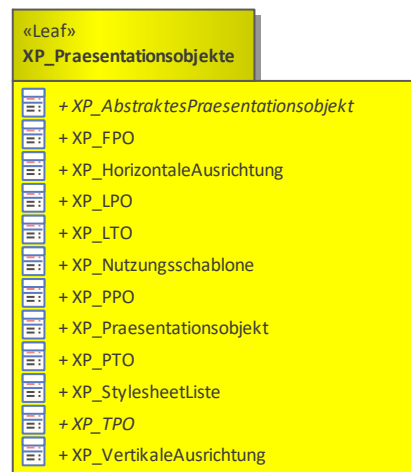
«Leaf»
XP_Praesentationsobjekte

+ XP_AbstraktesPraesentationsobjekt
+ XP_FPO
+ XP_HorizontaleAusrichtung
+ XP_LPO
+ XP_LTO
+ XP_Nutzungsschablone
+ XP_PPO
+ XP_Praesentationsobjekt
+ XP_PTO
+ XP_StylesheetListe
+ XP_TPO
+ XP_VertikaleAusrichtung